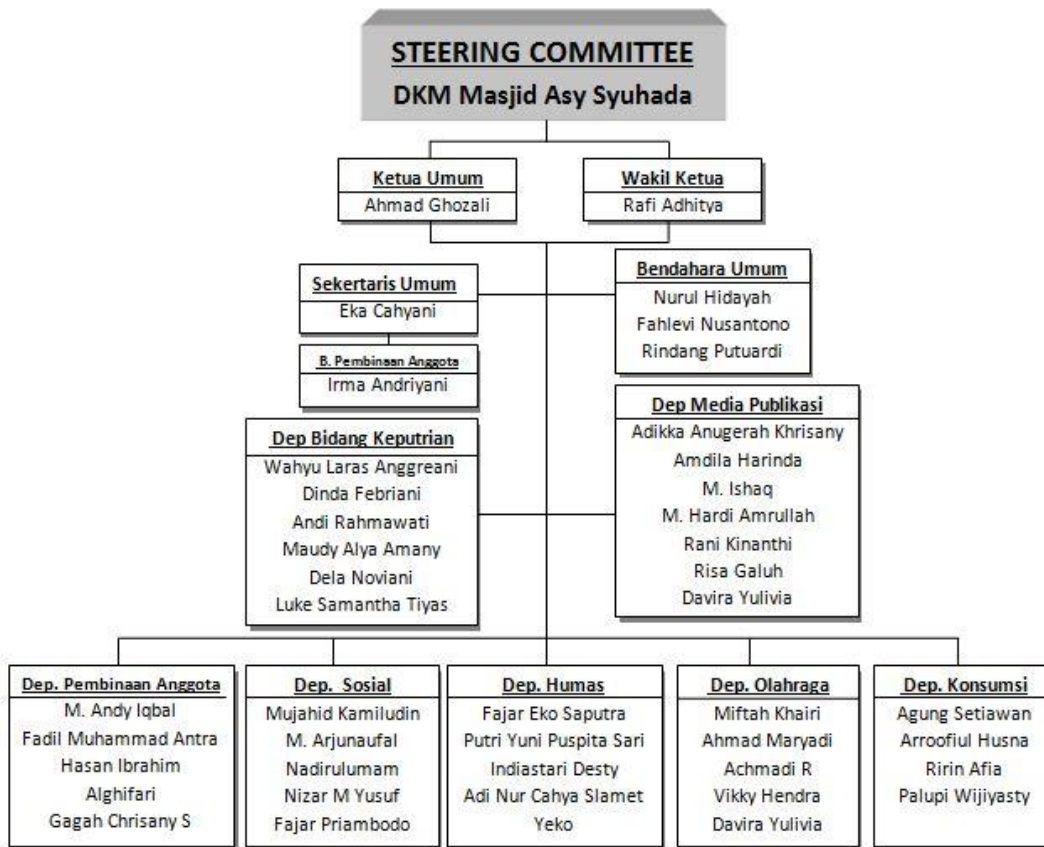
STEERING COMMITTEE
DKM Masjid Asy Syuhada

Ketua Umum
Ahmad Ghozali

Wakil Ketua
Rafi Adhitya

Sekertaris Umum
Eka Cahyani

B. Pembinaan Anggota
Irma Andriyani

Bendahara Umum
Nurul Hidayah
Fahlevi Nusantono
Rindang Putuardi

Dep Bidang Keputrian
Wahyu Laras Anggreani
Dinda Febriani
Andi Rahmawati
Maudy Alya Amany
Dela Noviani
Luke Samantha Tiyas

Dep Media Publikasi
Adikka Anugerah Khrisany
Amdila Harinda
M. Ishaq
M. Hardi Amrullah
Rani Kinanthi
Risa Galuh
Davira Yulivia

Dep. Pembinaan Anggota
M. Andy Iqbal
Fadil Muhammad Antra
Hasan Ibrahim
Alghifari
Gagah Chrisany S

Dep. Sosial
Mujahid Kamiludin
M. Arjunaufal
Nadirulumam
Nizar M Yusuf
Fajar Priambodo

Dep. Humas
Fajar Eko Saputra
Putri Yuni Puspita Sari
Indiastari Desty
Adi Nur Cahya Slamet
Yeko

Dep. Olahraga
Miftah Khairi
Ahmad Maryadi
Achmadi R
Vikky Hendra
Davira Yulivia

Dep. Konsumsi
Agung Setiawan
Arroofiul Husna
Ririn Afia
Palupi Wijiyasty